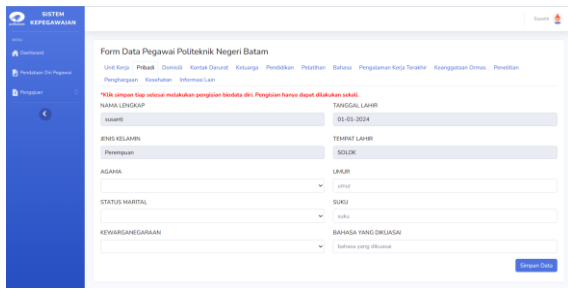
SISTEM KEPEGAWAIAN

MENU

Dashboard

Pendataan Diri Pegawai

Pengajuan

susanti

Form Data Pegawai Politeknik Negeri Batam

Unit Kerja Pribadi Domisili Kontak Darurat Keluarga Pendidikan Pelatihan Bahasa Pengalaman Kerja Terakhir Keanggotaan Ormas Penelitian Penghargaan Kesehatan Informasi Lain

*Klik simpan tiap selesai melakukan pengisian biodata diri. Pengisian hanya dapat dilakukan sekali.

NAMA LENGKAP

susanti

TANGGAL LAHIR

01-01-2024

JENIS KELAMIN

Perempuan

TEMPAT LAHIR

SOLOK

AGAMA

UMUR

umur

STATUS MARITAL

SUKU

suku

KEWARGANEGARAAN

BAHASA YANG DIKUASAI

bahasa yang dikuasai

Simpan Data